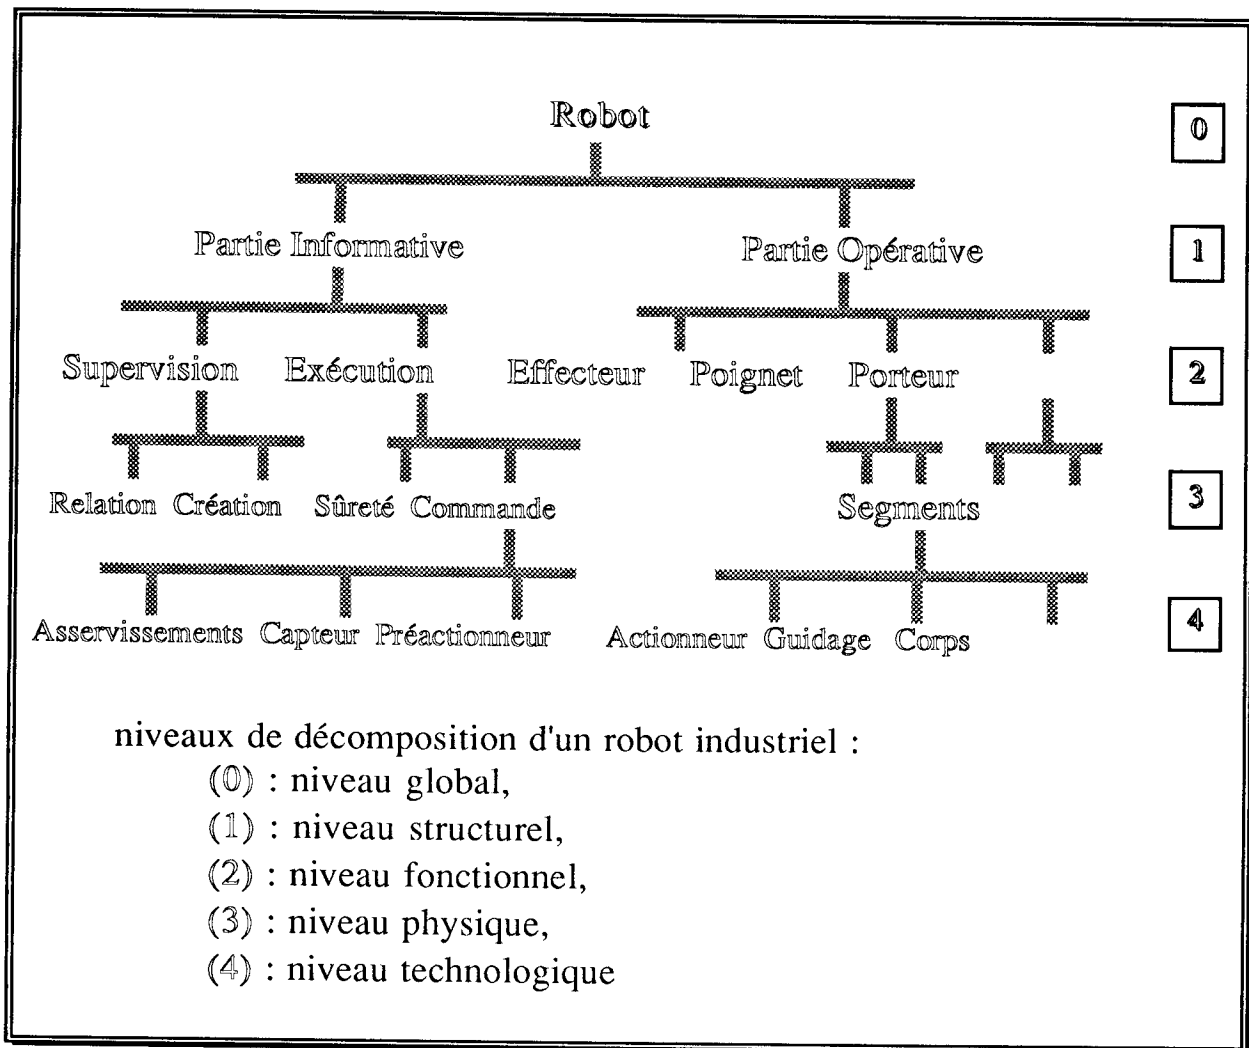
Robot

0

Partie Informative

Partie Opérative

1

Supervision

Exécution

Effecteur

Poignet

Porteur

2

Relation

Création

Sûreté

Commande

Segments

3

Asservissements

Capteur

Préactionneur

Actionneur

Guidage

Corps

4

niveaux de décomposition d'un robot industriel :
(0) : niveau global,
(1) : niveau structurel,
(2) : niveau fonctionnel,
(3) : niveau physique,
(4) : niveau technologique